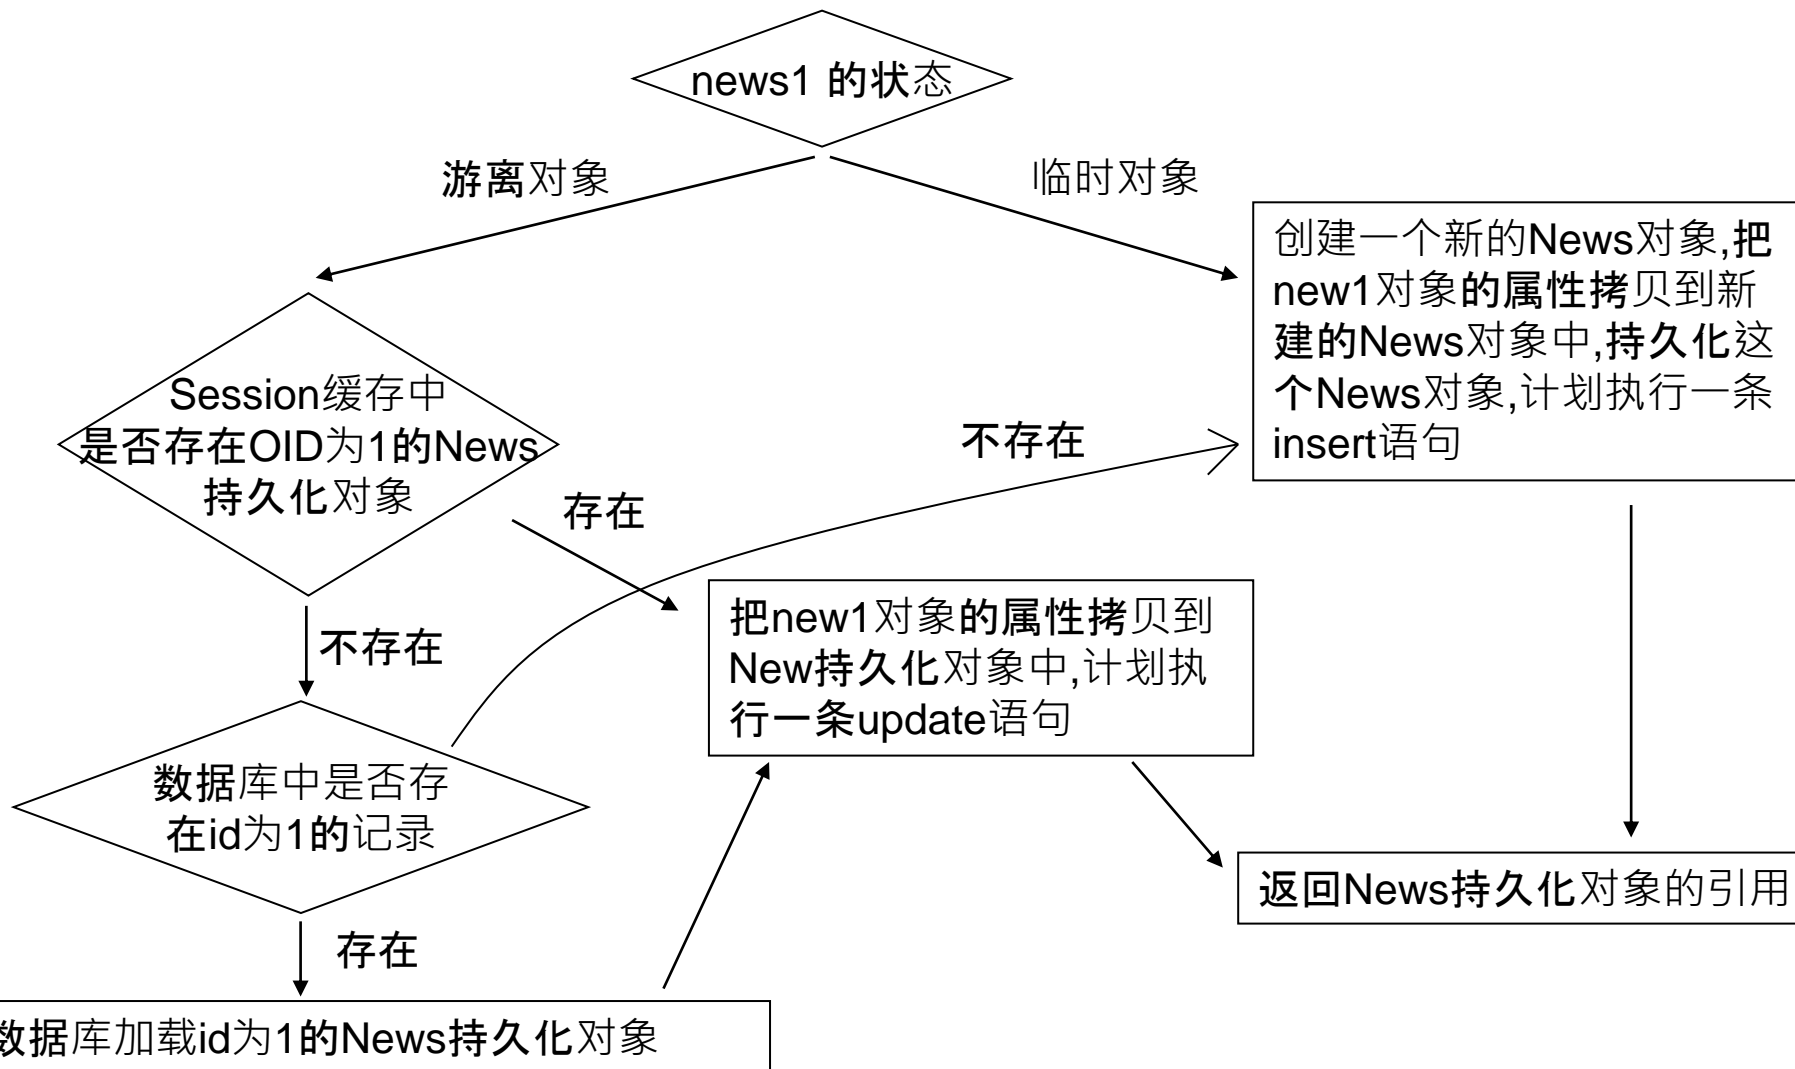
news1 的状态

游离对象

临时对象

创建一个新的News对象,把new1对象的属性拷贝到新建的News对象中,持久化这个News对象,计划执行一条insert语句

Session缓存中是否存在OID为1的News持久化对象

不存在

存在

把new1对象的属性拷贝到New持久化对象中,计划执行一条update语句

不存在

数据库中是否存在id为1的记录

返回News持久化对象的引用

存在

数据库加载id为1的News持久化对象